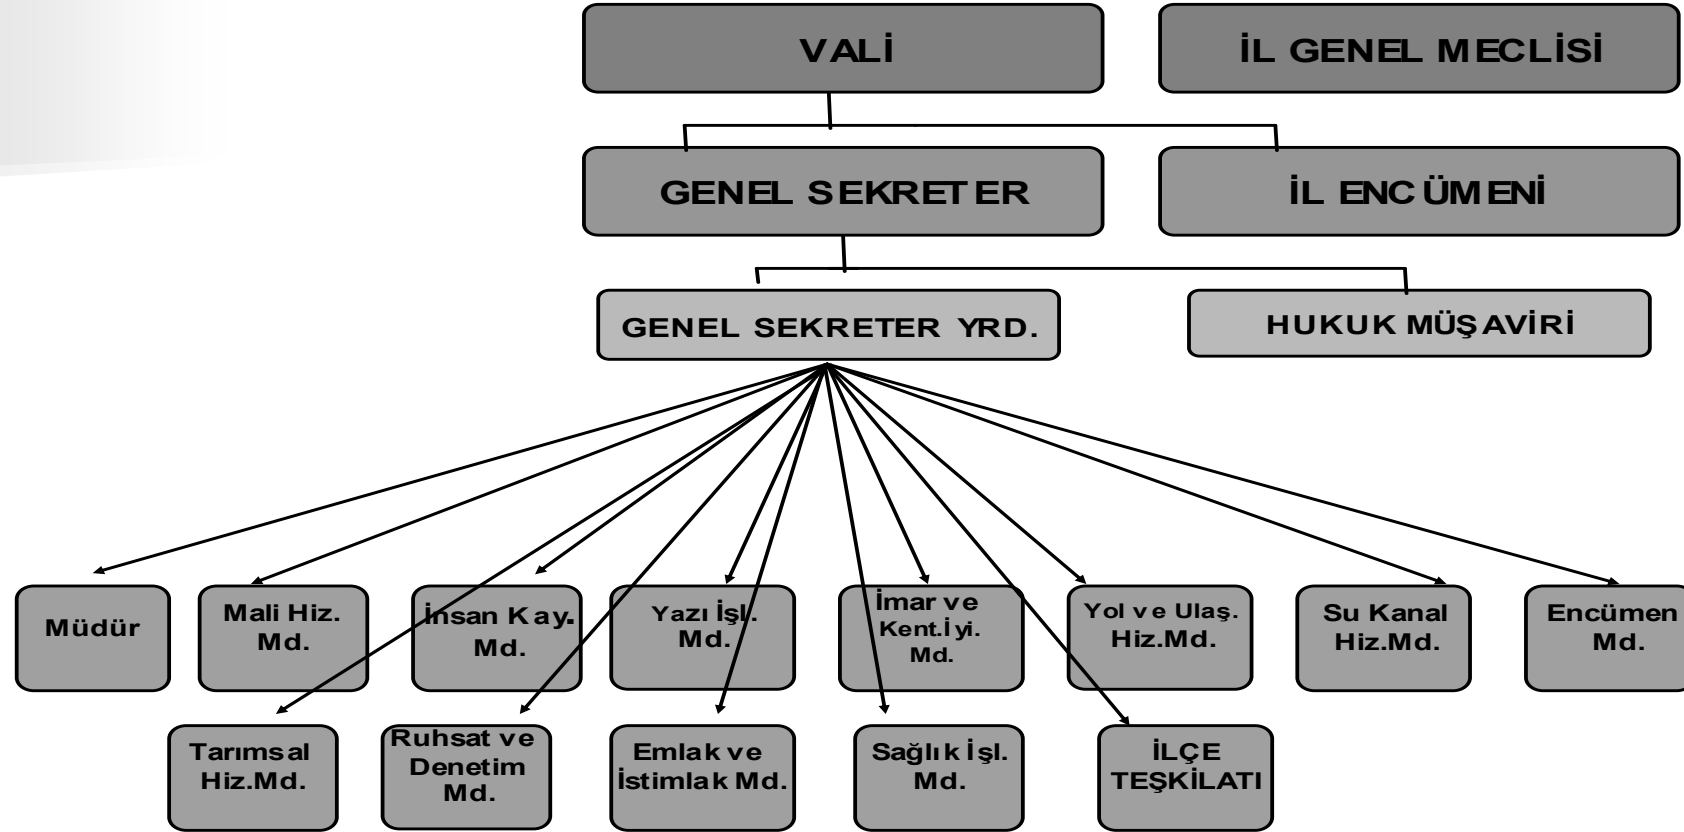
VALİ

İL GENEL MECLİSİ

GENEL SEKRETER

İL ENCÜMENİ

GENEL SEKRETER YRD.

HUKUK MÜŞAVİRİ

Müdür

Mali Hiz. Md.

İnsan Kay. Md.

Yazı İşl. Md.

İmar ve Kent.İyi. Md.

Yol ve Ulaş. Hiz.Md.

Su Kanal Hiz.Md.

Encümen Md.

Tarımsal Hiz.Md.

Ruhsat ve Denetim Md.

Emlak ve İstimlak Md.

Sağlık İşl. Md.

İLÇE TEŞKİLATI